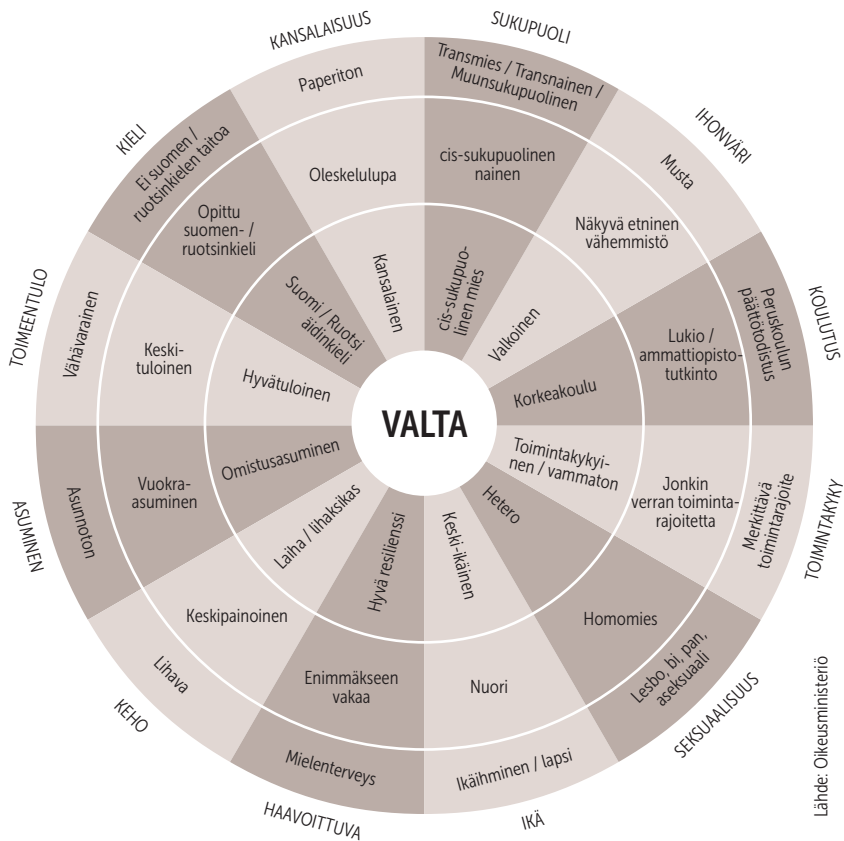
VALTA

SUKUPUOLI
cis-sukupuolinen mies
cis-sukupuolinen nainen
Transmies / Transnainen / Muunsukupuolinen

IHONVÄRI
Valkoinen
Näkyvä etninen vähemmistö
Musta

KOULUTUS
Korkeakoulu
Lukio / ammattiopistotutkinto
Peruskoulun päättötodistus

TOIMINTAKYKY
Toimintakykyinen / vammaton
Jonkin verran toimintarajoitetta
Merkittävä toimintarajoite

SEKSUAALISUUS
Hetero
Homomies
Lesbo, bi, pan, aseksuaali

IKÄ
Keski-ikäinen
Nuori
Ikäihminen / lapsi

HAAVOITTUVA
Hyvä resilienssi
Enimmäkseen vakaa
Mielenterveys

KEHO
Laiha / lihaksikas
Keskipainoinen
Lihava

ASUMINEN
Omistusasuminen
Vuokra-asuminen
Asunnoton

TOIMEENTULO
Hyvätuloinen
Keskituloinen
Vähävarainen

KIELI
Suomi / Ruotsi äidinkieli
Opittu suomen- / ruotsinkieli
Ei suomen / ruotsinkielen taitoa

KANSALAISUUS
Kansalainen
Oleskelulupa
Paperiton

Lähde: Oikeusministeriö